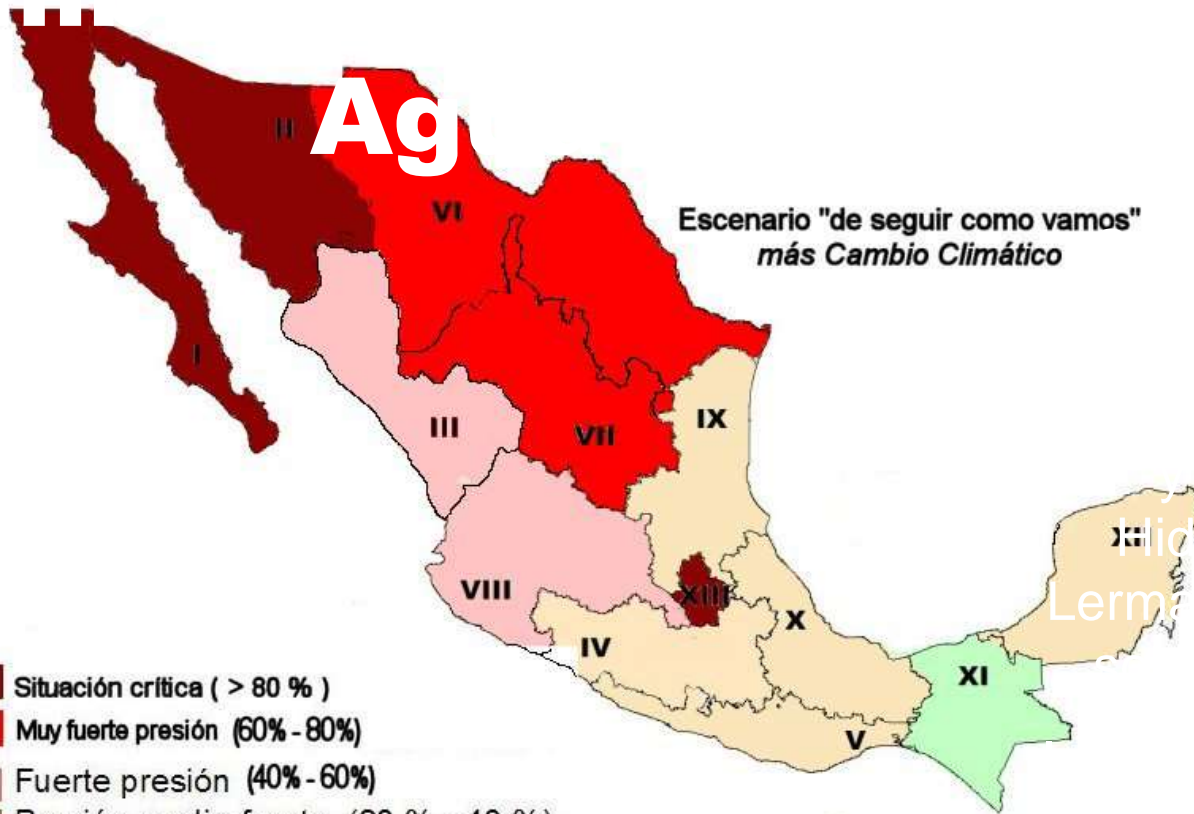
Ag

Escenario "de seguir como vamos"
más Cambio Climático

II
VI
I
III
VII
IX
VIII
XIII
X
IV
XI
V
XII

Hid
Lerma

Situación crítica ( > 80 % )
Muy fuerte presión (60% - 80%)
Fuerte presión (40% - 60%)
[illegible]